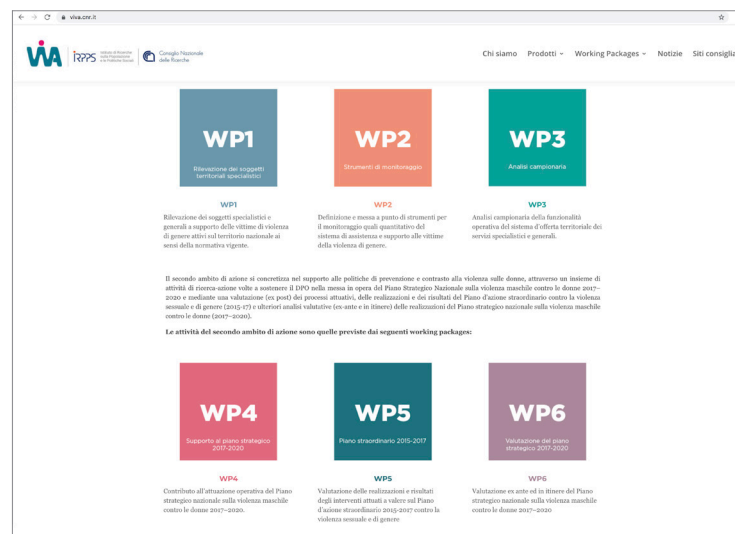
viva.cnr.it

ViVA IRPPS Istituto di Ricerche sulla Popolazione e le Politiche Sociali Consiglio Nazionale delle Ricerche

Chi siamo Prodotti Working Packages Notizie Siti consiglia

WP1
Rilevazione dei soggetti territoriali specialistici

WP2
Strumenti di monitoraggio

WP3
Analisi campionaria

WP1
Rilevazione dei soggetti specialistici e generali a supporto delle vittime di violenza di genere attivi sul territorio nazionale ai sensi della normativa vigente.

WP2
Definizione e messa a punto di strumenti per il monitoraggio quali quantitativo del sistema di assistenza e supporto alle vittime della violenza di genere.

WP3
Analisi campionaria della funzionalità operativa del sistema d'offerta territoriale dei servizi specialistici e generali.

Il secondo ambito di azione si concretizza nel supporto alle politiche di prevenzione e contrasto alla violenza sulle donne, attraverso un insieme di attività di ricerca-azione volte a sostenere il DPO nella messa in opera del Piano Strategico Nazionale sulla violenza maschile contro le donne 2017–2020 e mediante una valutazione (ex post) dei processi attuativi, delle realizzazioni e dei risultati del Piano d'azione straordinario contro la violenza sessuale e di genere (2015-17) e ulteriori analisi valutative (ex-ante e in itinere) delle realizzazioni del Piano strategico nazionale sulla violenza maschile contro le donne (2017–2020).

Le attività del secondo ambito di azione sono quelle previste dai seguenti working packages:

WP4
Supporto al piano strategico 2017-2020

WP5
Piano straordinario 2015-2017

WP6
Valutazione del piano strategico 2017-2020

WP4
Contributo all'attuazione operativa del Piano strategico nazionale sulla violenza maschile contro le donne 2017–2020.

WP5
Valutazione delle realizzazioni e risultati degli interventi attuati a valere sul Piano d'azione straordinario 2015-2017 contro la violenza sessuale e di genere

WP6
Valutazione ex ante ed in itinere del Piano strategico nazionale sulla violenza maschile contro le donne 2017–2020